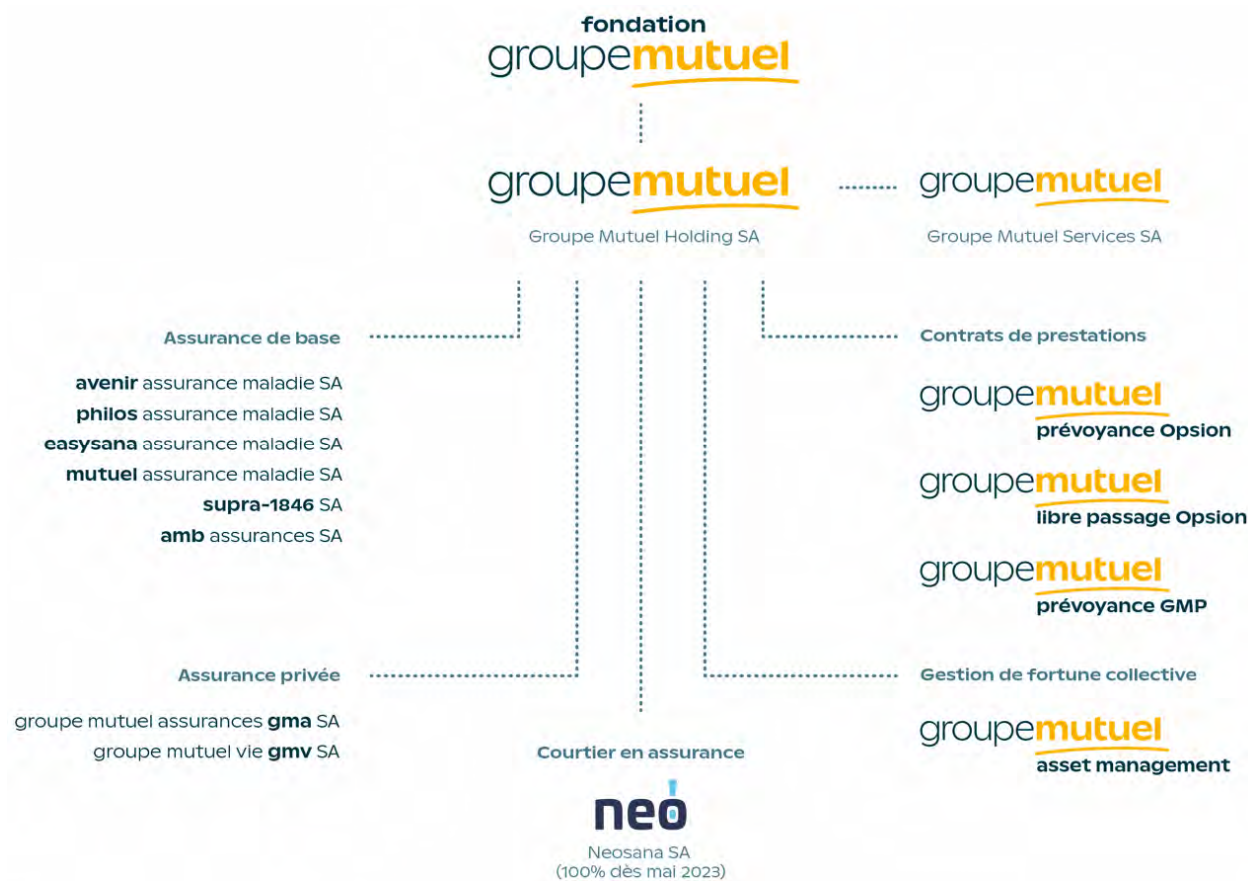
fondation
groupemutuel

groupemutuel
Groupe Mutuel Holding SA

groupemutuel
Groupe Mutuel Services SA

Assurance de base

avenir assurance maladie SA
philos assurance maladie SA
easysana assurance maladie SA
mutuel assurance maladie SA
supra-1846 SA
amb assurances SA

Assurance privée

groupe mutuel assurances gma SA
groupe mutuel vie gmv SA

Courtier en assurance

neo
Neosana SA
(100% dès mai 2023)

Contrats de prestations

groupemutuel
prévoyance Opsion

groupemutuel
libre passage Opsion

groupemutuel
prévoyance GMP

Gestion de fortune collective

groupemutuel
asset management